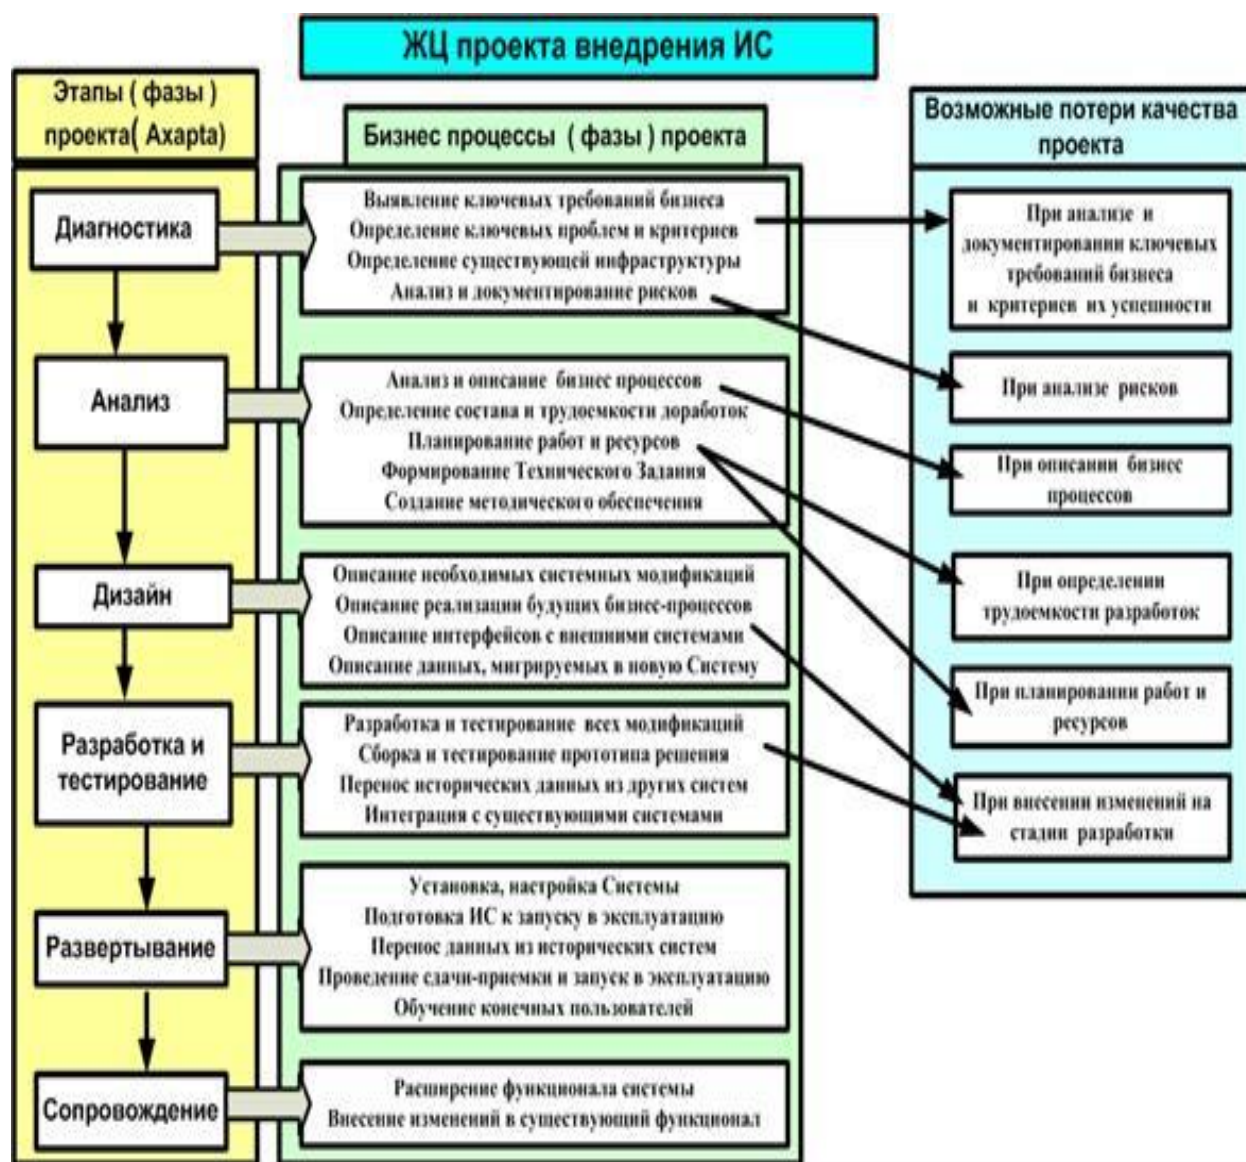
ЖЦ проекта внедрения ИС

Этапы ( фазы ) проекта( Axapta)

Диагностика

Анализ

Дизайн

Разработка и тестирование

Развертывание

Сопровождение

Бизнес процессы ( фазы ) проекта

Выявление ключевых требований бизнеса
Определение ключевых проблем и критериев
Определение существующей инфраструктуры
Анализ и документирование рисков

Анализ и описание бизнес процессов
Определение состава и трудоемкости доработок
Планирование работ и ресурсов
Формирование Технического Задания
Создание методического обеспечения

Описание необходимых системных модификаций
Описание реализации будущих бизнес-процессов
Описание интерфейсов с внешними системами
Описание данных, мигрируемых в новую Систему

Разработка и тестирование всех модификаций
Сборка и тестирование прототипа решения
Перенос исторических данных из других систем
Интеграция с существующими системами

Установка, настройка Системы
Подготовка ИС к запуску в эксплуатацию
Перенос данных из исторических систем
Проведение сдачи-приемки и запуск в эксплуатацию
Обучение конечных пользователей

Расширение функционала системы
Внесение изменений в существующий функционал

Возможные потери качества проекта

При анализе и документировании ключевых требований бизнеса и критериев их успешности

При анализе рисков

При описании бизнес процессов

При определении трудоемкости разработок

При планировании работ и ресурсов

При внесении изменений на стадии разработки